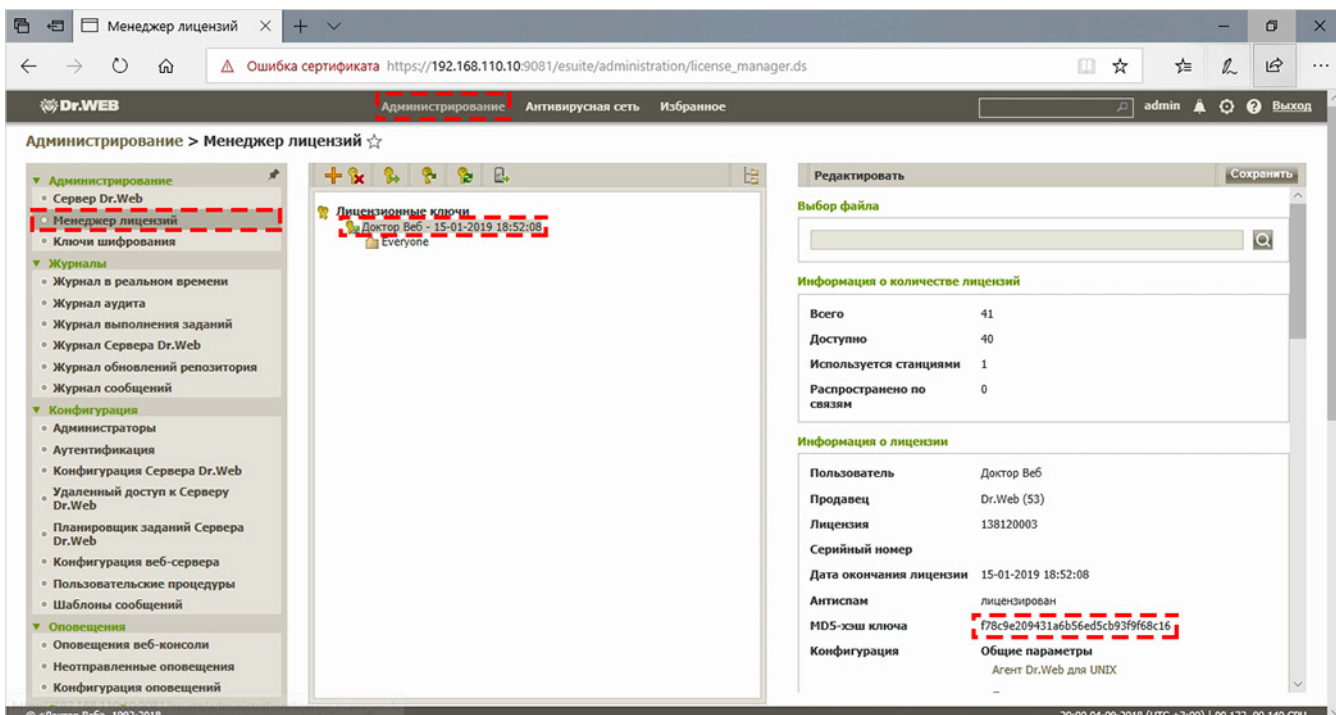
Менеджер лицензий

Ошибка сертификата https://192.168.110.10:9081/esuite/administration/license_manager.ds

Dr.WEB
Администрирование Антивирусная сеть Избранное
admin Выход

Администрирование > Менеджер лицензий ☆

▼ Администрирование
• Сервер Dr.Web
• Менеджер лицензий
• Ключи шифрования
▼ Журналы
• Журнал в реальном времени
• Журнал аудита
• Журнал выполнения заданий
• Журнал Сервера Dr.Web
• Журнал обновлений репозитория
• Журнал сообщений
▼ Конфигурация
• Администраторы
• Аутентификация
• Конфигурация Сервера Dr.Web
• Удаленный доступ к Серверу Dr.Web
• Планировщик заданий Сервера Dr.Web
• Конфигурация веб-сервера
• Пользовательские процедуры
• Шаблоны сообщений
▼ Оповещения
• Оповещения веб-консоли
• Неотправленные оповещения
• Конфигурация оповещений

Лицензионные ключи
Доктор Веб - 15-01-2019 18:52:08
Everyone

Редактировать
Сохранить

Выбор файла

Информация о количестве лицензий

| | |
|---|---|
| Всего | 41 |
| Доступно | 40 |
| Используется станциями | 1 |
| Распространено по связям | 0 |

Информация о лицензии

| | |
|---|---|
| Пользователь | Доктор Веб |
| Продавец | Dr.Web (53) |
| Лицензия | 138120003 |
| Серийный номер | |
| Дата окончания лицензии | 15-01-2019 18:52:08 |
| Антиспам | лицензирован |
| MD5-хэш ключа | f78c9e209431a6b56ed5cb93f9f68c16 |
| Конфигурация | Общие параметры |
| | Агент Dr.Web для UNIX |

© «Доктор Веб», 1992-2018
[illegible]